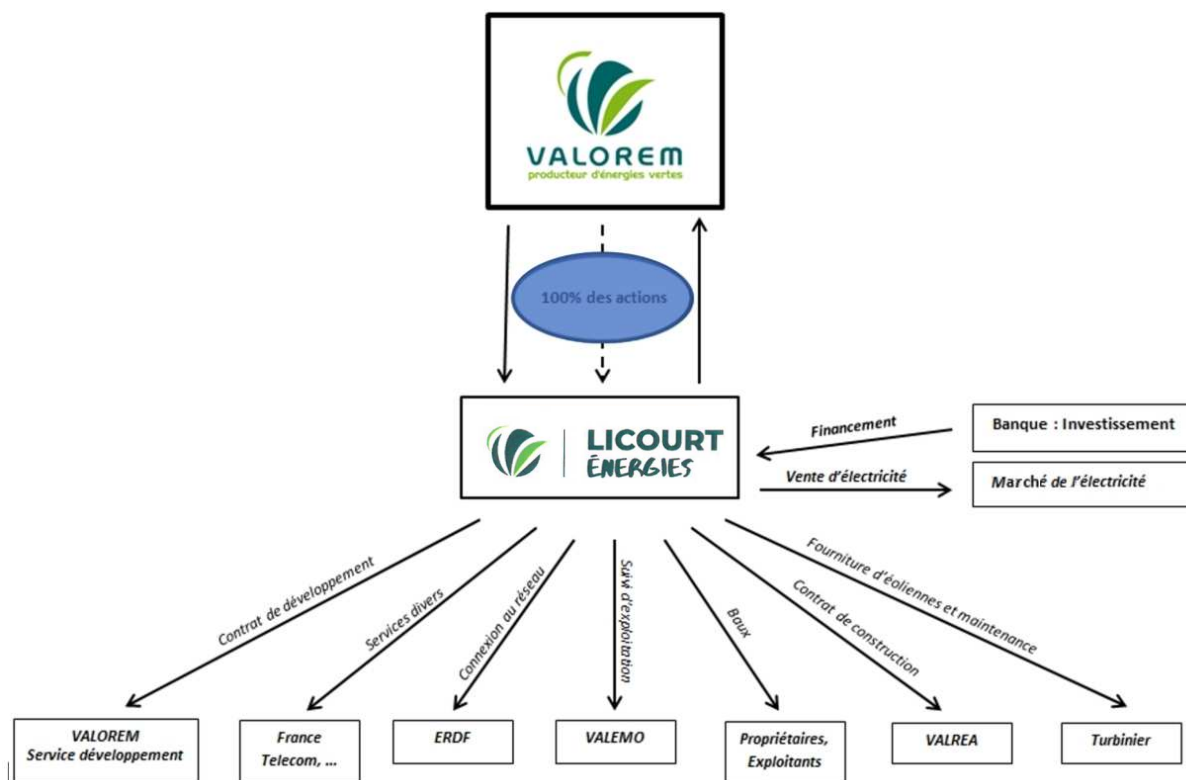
VALOREM
producteur d'énergies vertes

100% des actions

LICOURT ÉNERGIES

Financement

Banque : Investissement

Vente d'électricité

Marché de l'électricité

Contrat de développement

Services divers

Connexion au réseau

Suivi d'exploitation

Baux

Contrat de construction

Fourniture d'éoliennes et maintenance

VALOREM Service développement

France Telecom, ...

ERDF

VALEMO

Propriétaires, Exploitants

VALREA

Turbinier